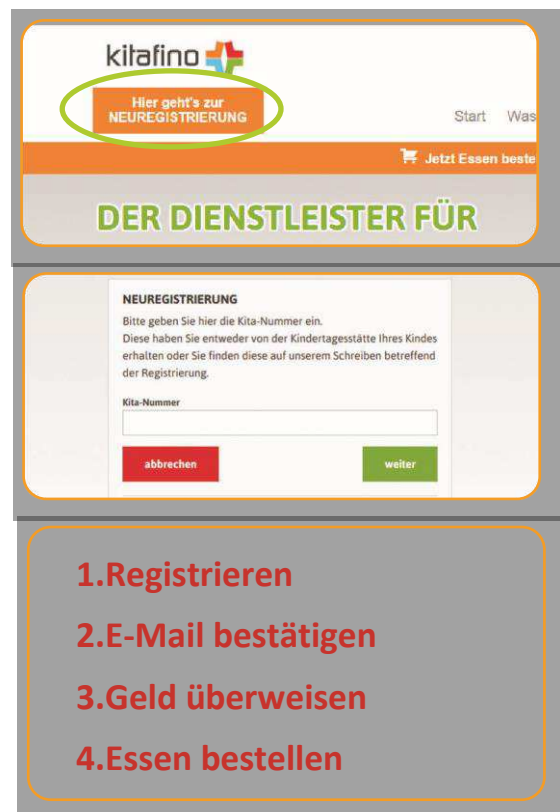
kitafino

Hier geht's zur NEUREGISTRIERUNG

Start Was

Jetzt Essen beste

DER DIENSTLEISTER FÜR

NEUREGISTRIERUNG

Bitte geben Sie hier die Kita-Nummer ein.
Diese haben Sie entweder von der Kindertagesstätte Ihres Kindes erhalten oder Sie finden diese auf unserem Schreiben betreffend der Registrierung.

Kita-Nummer

abbrechen

weiter

1.Registrieren

2.E-Mail bestätigen

3.Geld überweisen

4.Essen bestellen